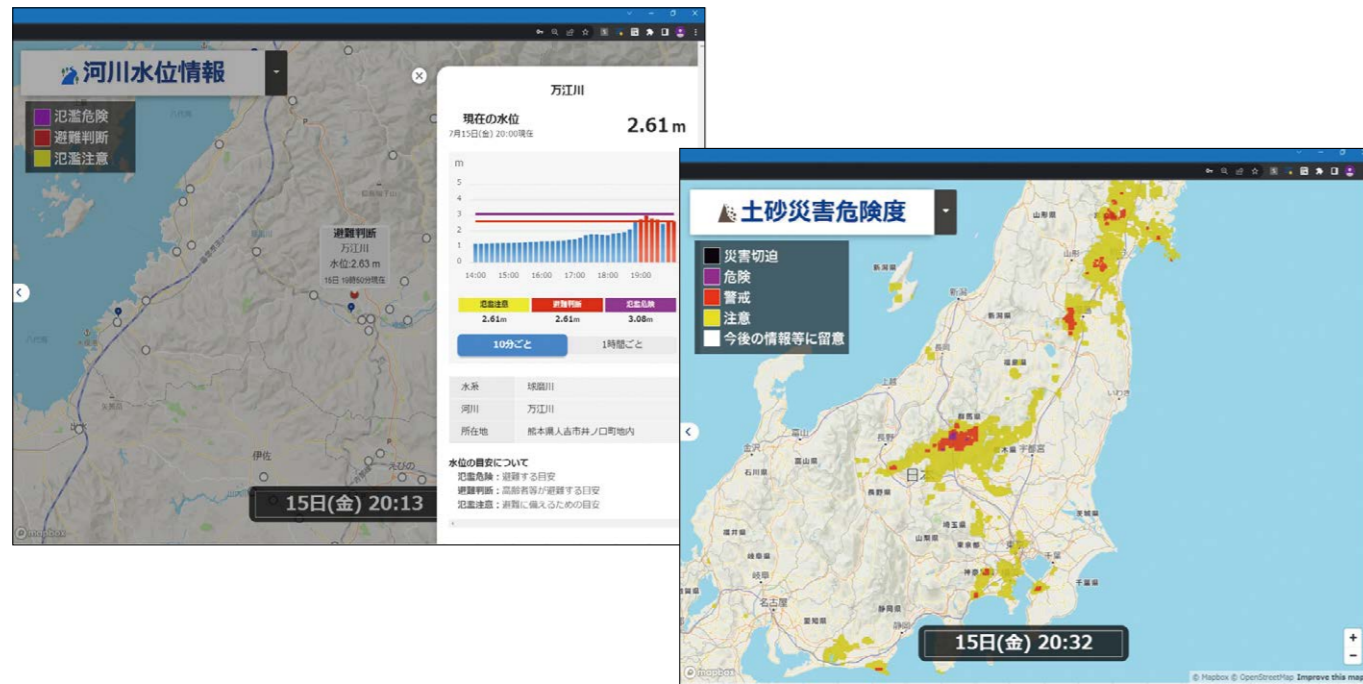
河川水位情報

氾濫危険
避難判断
氾濫注意

避難判断
万江川
水位:2.63 m
15日 19時50分現在

伊佐

15日(金) 20:13

mapbox

万江川

現在の水位
7月15日(金) 20:00現在
2.61 m

m
5
4
3
2
1
0
14:00 15:00 16:00 17:00 18:00 19:00

| 氾濫注意 | 避難判断 | 氾濫危険 |
|---|---|---|
| 2.61m | 2.61m | 3.08m |

10分ごと
1時間ごと

| 水系 | 球磨川 |
|---|---|
| 河川 | 万江川 |
| 所在地 | 熊本県人吉市井ノ口町地内 |

水位の目安について
氾濫危険：避難する目安
避難判断：高齢者等が避難する目安
氾濫注意：避難に備えるための目安

土砂災害危険度

災害切迫
危険
警戒
注意
今後の情報等に留意

新潟
山形
長野
富山
石川県
岐阜
名古屋
静岡県
群馬県
宇都宮
埼玉県
東京都
千葉
山梨県

15日(金) 20:32

+
−
mapbox
© Mapbox © OpenStreetMap Improve this map